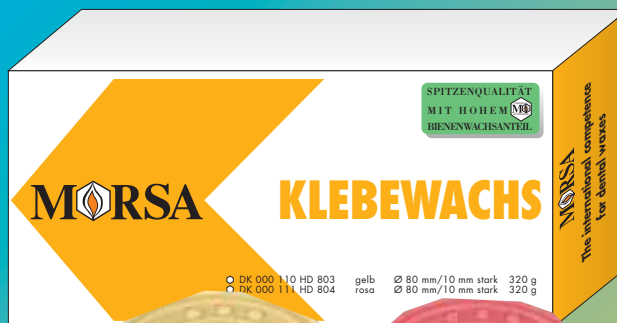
SPITZENQUALITÄT
MIT HOHEM MQ
BIENENWACHSANTEIL

MORSA

KLEBEWACHS

DK 000 110 HD 803 gelb Ø 80 mm/10 mm stark 320 g
DK 000 111 HD 804 rosa Ø 80 mm/10 mm stark 320 g

MORSA
The international competence for dental waxes